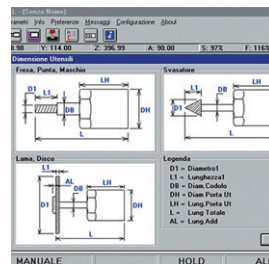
[Senza Nome]
rametri Info Preferenze Messaggi Configurazione About
.98 Y: 114.00 Z: 396.99 A: 90.00 S: 973 F: 1163
Dimensione Utensili
Fresa, Punta, Maschio
D1 L1 LH DB DH L
Svasatore
LH DH L
Lama, Disco
D1 AL LH DB DH L1 L
Legenda
D1 = Diametro1
L1 = Lunghezza1
DB = Diam.Codolo
DH = Diam.Porta Ut
LH = Lung.Porta Ut
L = Lung.Totale
AL = Lung.Add
MANUALE HOLD AL